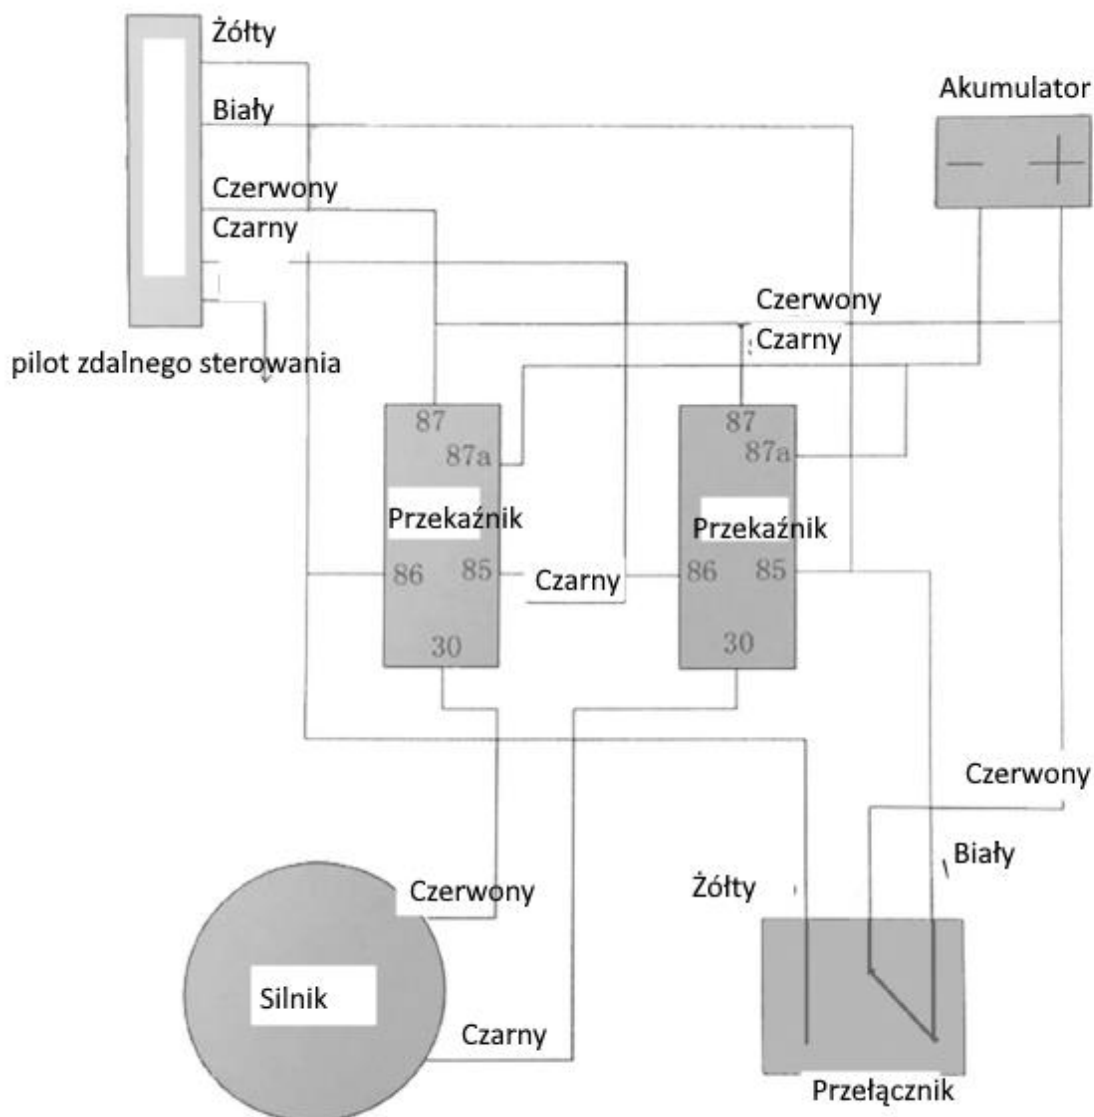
Żółty

Biały

Czerwony

Czarny

pilot zdalnego sterowania

Akumulator

Czerwony

Czarny

87

87a

Przekaźnik

86

85

30

Czarny

87

87a

Przekaźnik

86

85

30

Czerwony

Biały

Żółty

Czerwony

Silnik

Czarny

Przełącznik